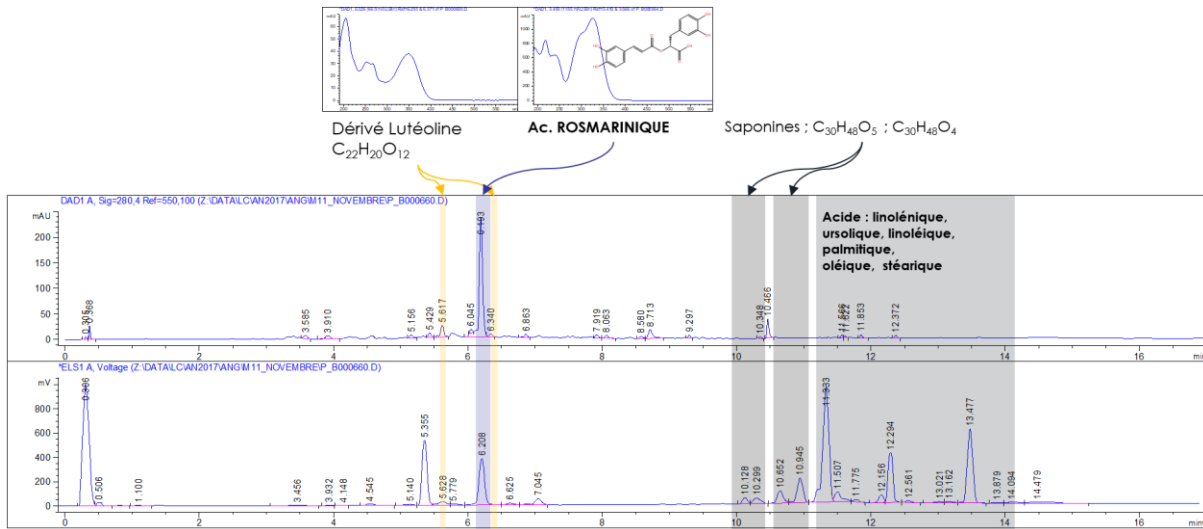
Dérivé Lutéoline $C_{22}H_{20}O_{12}$

Ac. ROSMARINIQUE

Saponines ; $C_{30}H_{48}O_5$ ; $C_{30}H_{48}O_4$

DAD1 A, Sig=280,4 Ref=550,100 (Z:\DATA\LC\AN2017\ANG\M11_NOVEMBRE\P_B000660.D)

mAU

200
150
100
50
0

0.305
0.368
3.585
3.910
5.156
5.429
5.617
6.045
6.193
6.340
6.863
7.919
8.063
8.580
8.713
9.297
10.348
10.466
11.565
11.622
11.853
12.372

Acide : linolénique, ursolique, linoléique, palmitique, oléique, stéarique

0 2 4 6 8 10 12 14 16 min

*ELS1 A, Voltage (Z:\DATA\LC\AN2017\ANG\M11_NOVEMBRE\P_B000660.D)

mV

800
600
400
200
0

0.366
0.506
1.100
3.456
3.932
4.148
4.545
5.140
5.355
5.628
5.779
6.208
6.625
7.045
10.128
10.299
10.652
10.945
11.333
11.507
11.775
12.156
12.294
12.561
13.021
13.162
13.477
13.879
14.094
14.479

0 2 4 6 8 10 12 14 16 min